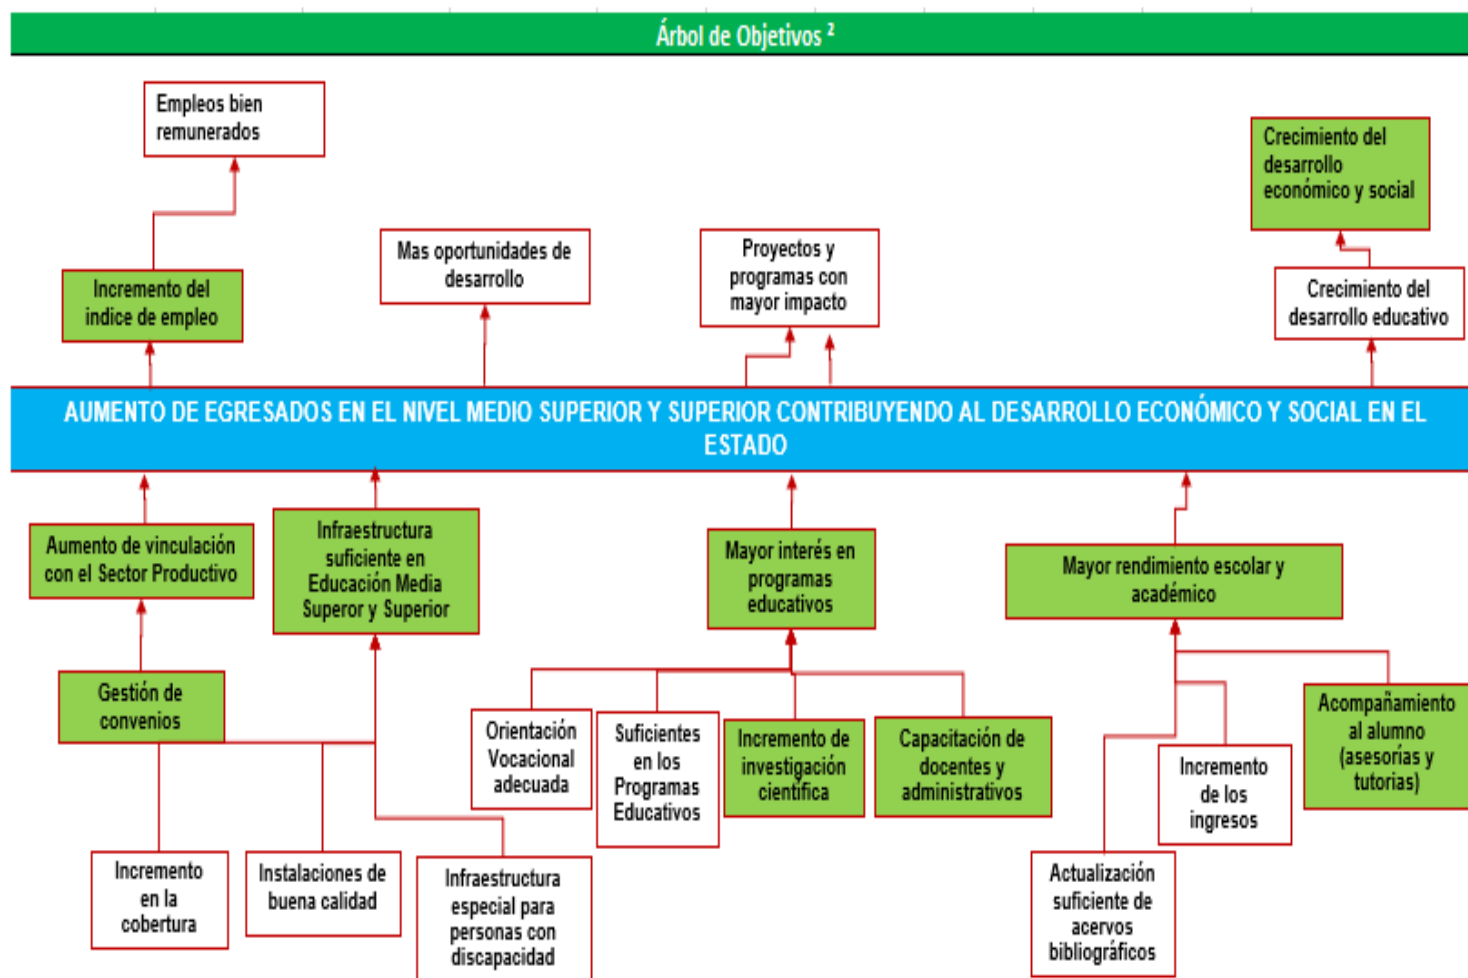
Árbol de Objetivos ²

Empleos bien remunerados

Crecimiento del desarrollo económico y social

Mas oportunidades de desarrollo

Proyectos y programas con mayor impacto

Incremento del indice de empleo

Crecimiento del desarrollo educativo

AUMENTO DE EGRESADOS EN EL NIVEL MEDIO SUPERIOR Y SUPERIOR CONTRIBUYENDO AL DESARROLLO ECONÓMICO Y SOCIAL EN EL ESTADO

Aumento de vinculación con el Sector Productivo

Infraestructura suficiente en Educación Media Superor y Superior

Mayor interés en programas educativos

Mayor rendimiento escolar y académico

Gestión de convenios

Orientación Vocacional adecuada

Suficientes en los Programas Educativos

Incremento de investigación científica

Capacitación de docentes y administrativos

Acompañamiento al alumno (asesorías y tutorías)

Incremento de los ingresos

Incremento en la cobertura

Instalaciones de buena calidad

Infraestructura especial para personas con discapacidad

Actualización suficiente de acervos bibliográficos